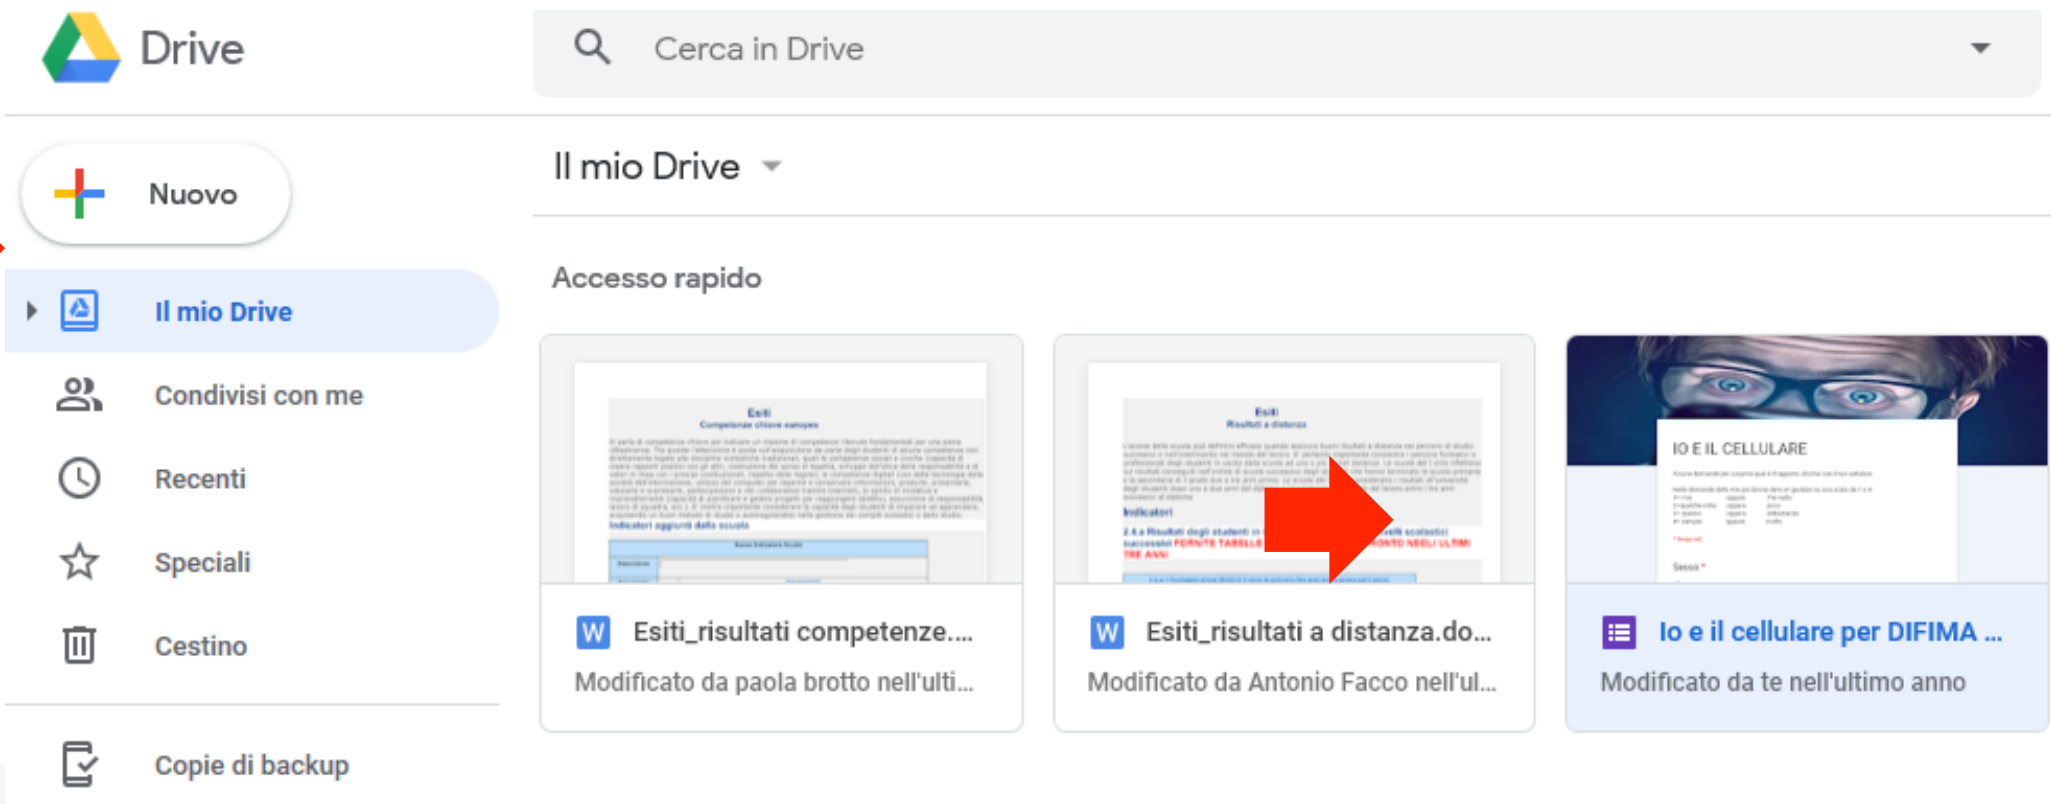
Drive

Cerca in Drive

Nuovo

Il mio Drive

Condivisi con me

Recenti

Speciali

Cestino

Copie di backup

Il mio Drive

Accesso rapido

Esiti
Competenze chiave europee

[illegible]

Indicatori aggiunti dalla scuola

Esiti
Risultati a distanza

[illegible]

Indicatori

IO E IL CELLULARE

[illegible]

W Esiti_risultati competenze....
Modificato da paola brotto nell'ulti...

W Esiti_risultati a distanza.do...
Modificato da Antonio Facco nell'ul...

Io e il cellulare per DIFIMA ...
Modificato da te nell'ultimo anno